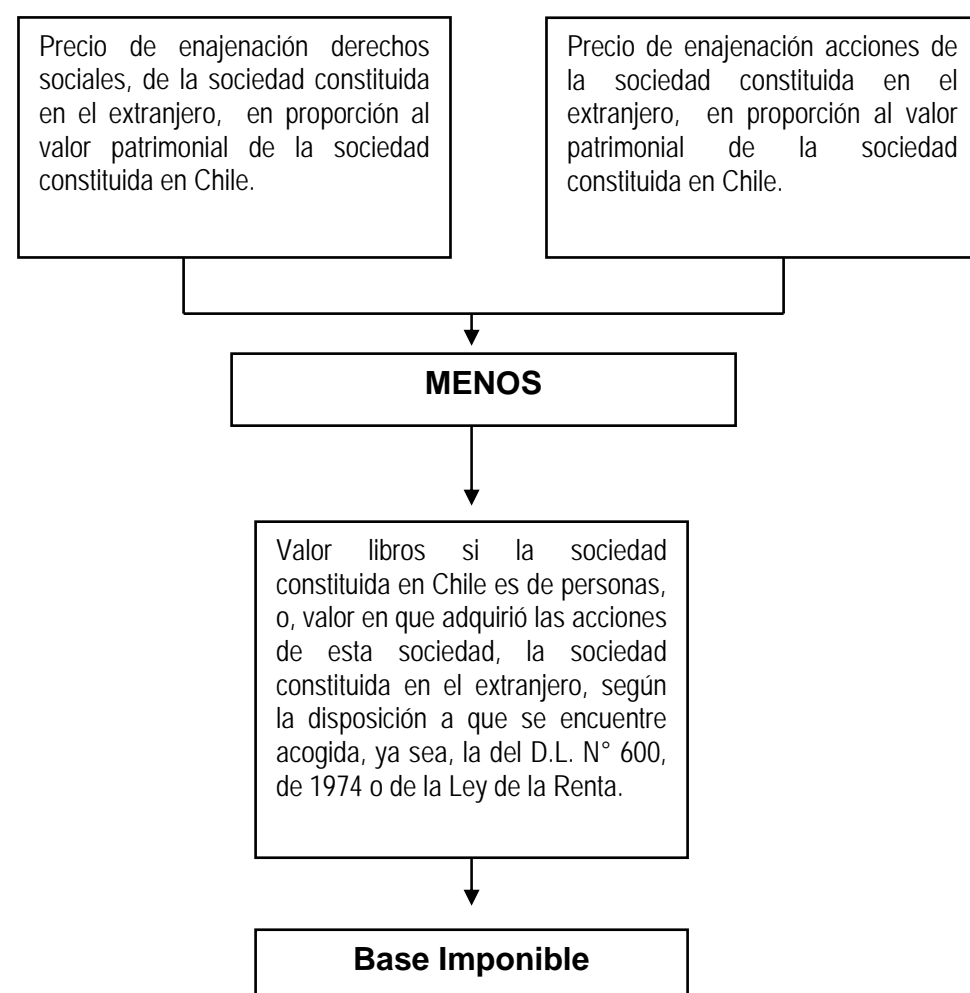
Precio de enajenación derechos sociales, de la sociedad constituida en el extranjero, en proporción al valor patrimonial de la sociedad constituida en Chile.

Precio de enajenación acciones de la sociedad constituida en el extranjero, en proporción al valor patrimonial de la sociedad constituida en Chile.

MENOS

Valor libros si la sociedad constituida en Chile es de personas, o, valor en que adquirió las acciones de esta sociedad, la sociedad constituida en el extranjero, según la disposición a que se encuentre acogida, ya sea, la del D.L. N° 600, de 1974 o de la Ley de la Renta.

Base Imponible